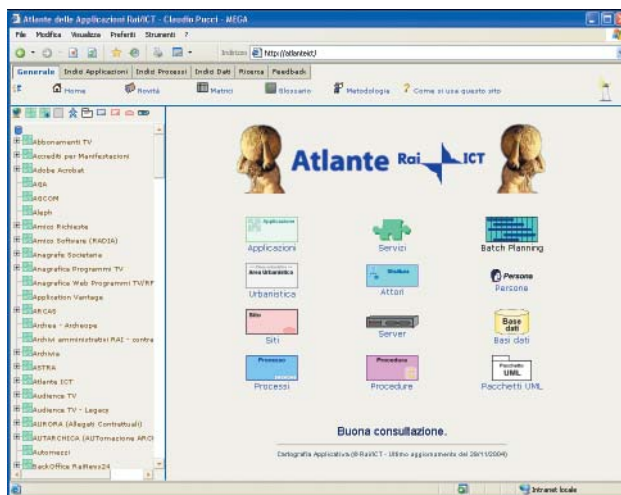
Atlante delle Applicazioni Rai/ICT - Claudio Pucci - MEGA

File Modifica Visualizza Preferiti Strumenti ?

Indirizzo http://atlanteict/

Generale | Indici Applicazioni | Indici Processi | Indici Dati | Ricerca | Feedback

Home Novità Matrici Glossario Metodologia ? Come si usa questo sito

Abbonamenti TV
Accrediti per Manifestazioni
Adobe Acrobat
AGA
AGCOM
Aleph
Amico Richieste
Amico Software (RADIA)
Anagrafe Societaria
Anagrafica Programmi TV
Anagrafica Web Programmi TV/RF
Application Vantage
ARCAS
Archea - Archeope
Archivi amministrativi RAI - contra
Archivio
ASTRA
Atlante ICT
Audience TV
Audience TV - Legacy
AURORA (Allegati Contrattuali)
AUTARCHICA (AUTomazione ARCH
Automezzi
BackOffice RaiNews24

Atlante Rai ICT

Applicazione
Applicazioni

Servizi

Batch Planning

Area Urbanistica
Urbanistica

Struttura
Attori

Persone
Persone

Sito
Siti

Server

Base dati
Basi dati

Processo
Processi

Procedura
Procedure

Pacchetto UML
Pacchetti UML

Buona consultazione.

Cartografia Applicativa (@ Rai/ICT - Ultimo aggiornamento del 29/11/2004)

Intranet locale